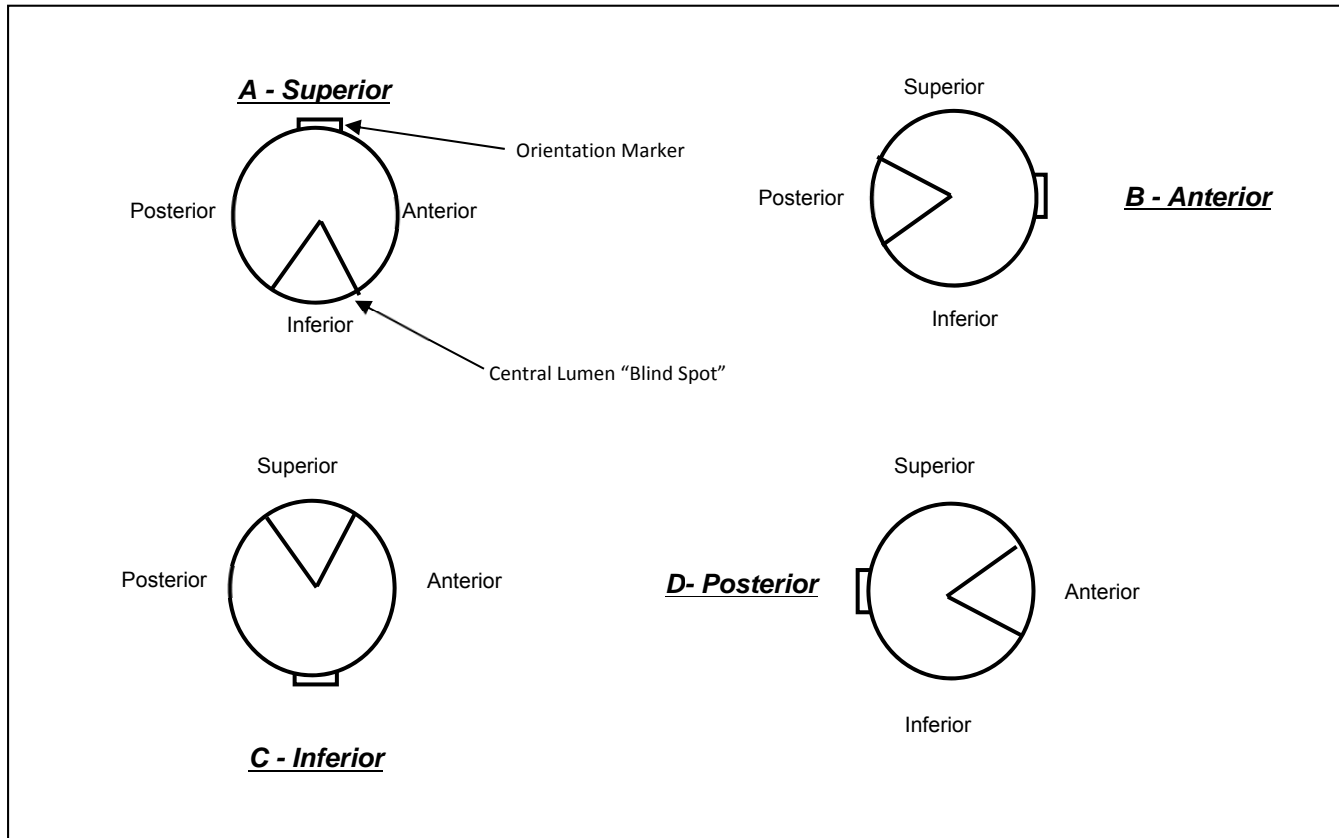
A - Superior

Orientation Marker

Posterior

Anterior

Inferior

Central Lumen "Blind Spot"

Superior

Posterior

B - Anterior

Inferior

Superior

Posterior

Anterior

C - Inferior

Superior

D- Posterior

Anterior

Inferior